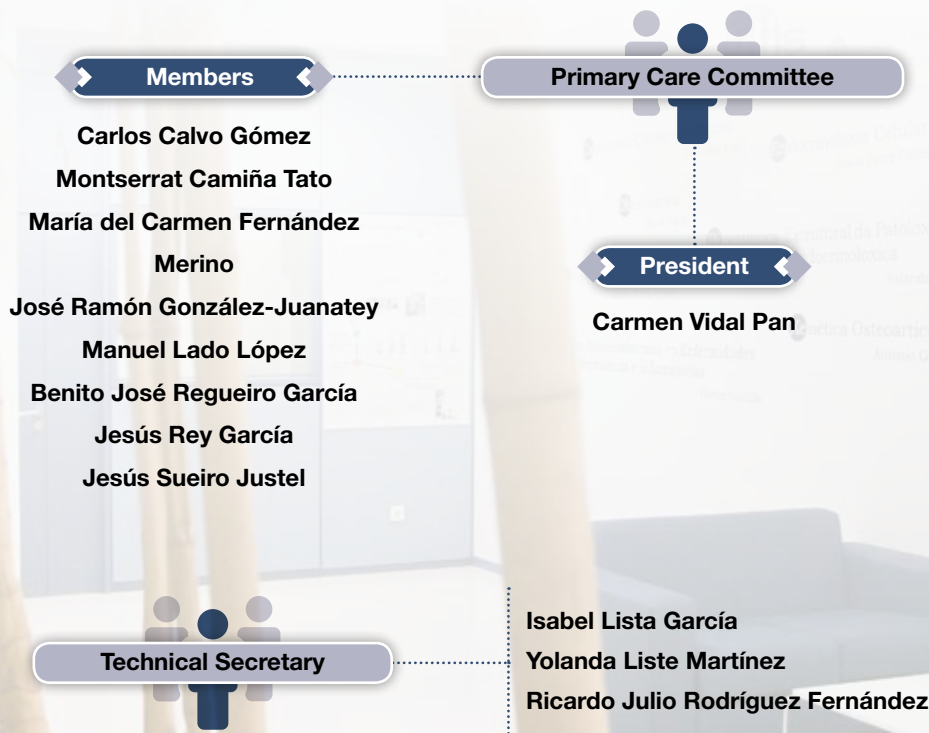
Members

Primary Care Committee

Carlos Calvo Gómez
Montserrat Camiña Tato
María del Carmen Fernández Merino
José Ramón González-Juanatey
Manuel Lado López
Benito José Regueiro García
Jesús Rey García
Jesús Sueiro Justel

President

Carmen Vidal Pan

Technical Secretary

Isabel Lista García
Yolanda Liste Martínez
Ricardo Julio Rodríguez Fernández